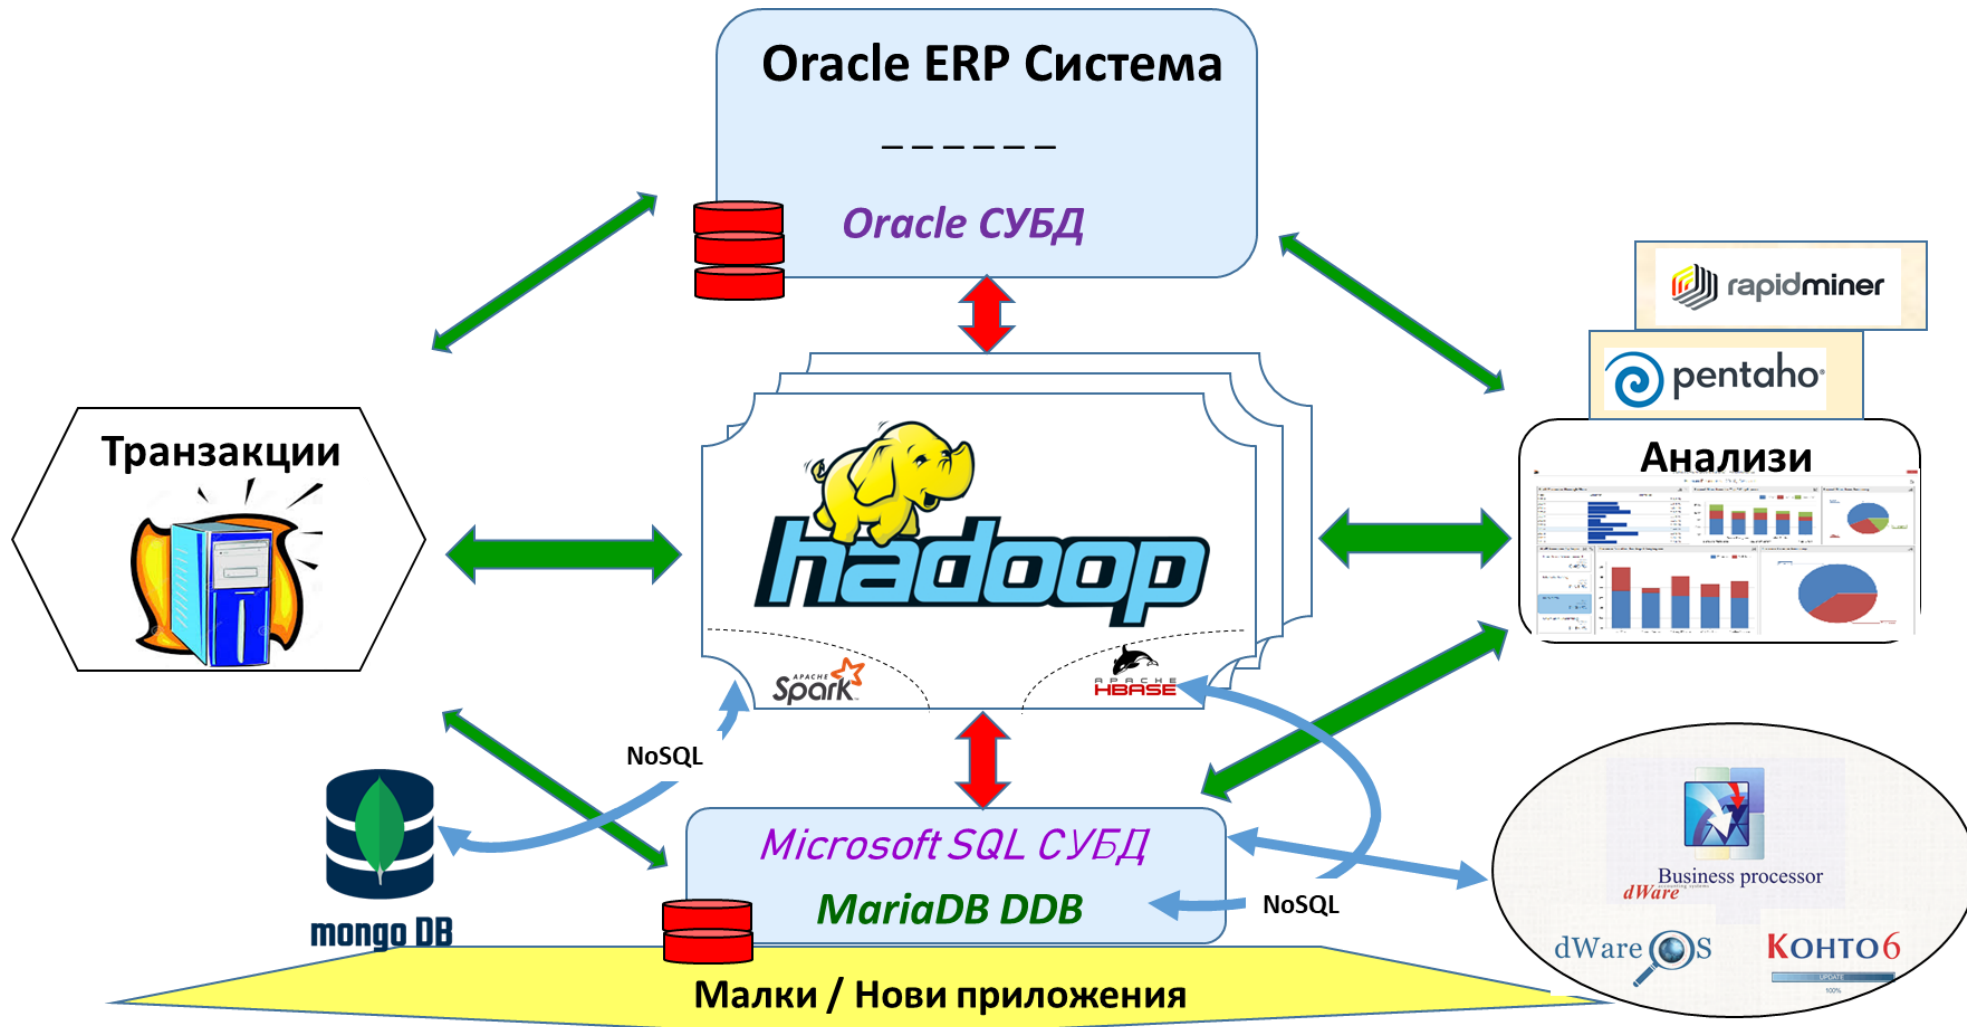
Oracle ERP Система

______

Oracle СУБД

rapidminer

pentaho

Транзакции

hadoop

Анализи

Apache Spark

Apache HBase

NoSQL

Microsoft SQL СУБД

MariaDB DDB

NoSQL

mongo DB

Business processor

dWare

dWare OS

Конто6

Малки / Нови приложения